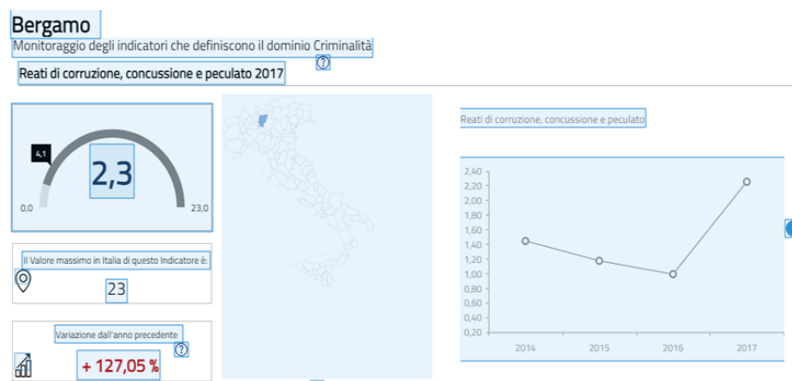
Bergamo
Monitoraggio degli indicatori che definiscono il dominio Criminalità
Reati di corruzione, concussione e peculato 2017

4,1
2,3
0,0
23,0

Il Valore massimo in Italia di questo Indicatore è:
23

Variazione dall'anno precedente
+ 127,05 %

Reati di corruzione, concussione e peculato

2,40
2,20
2,00
1,80
1,60
1,40
1,20
1,00
0,80
0,60
0,40
0,20
2014
2015
2016
2017